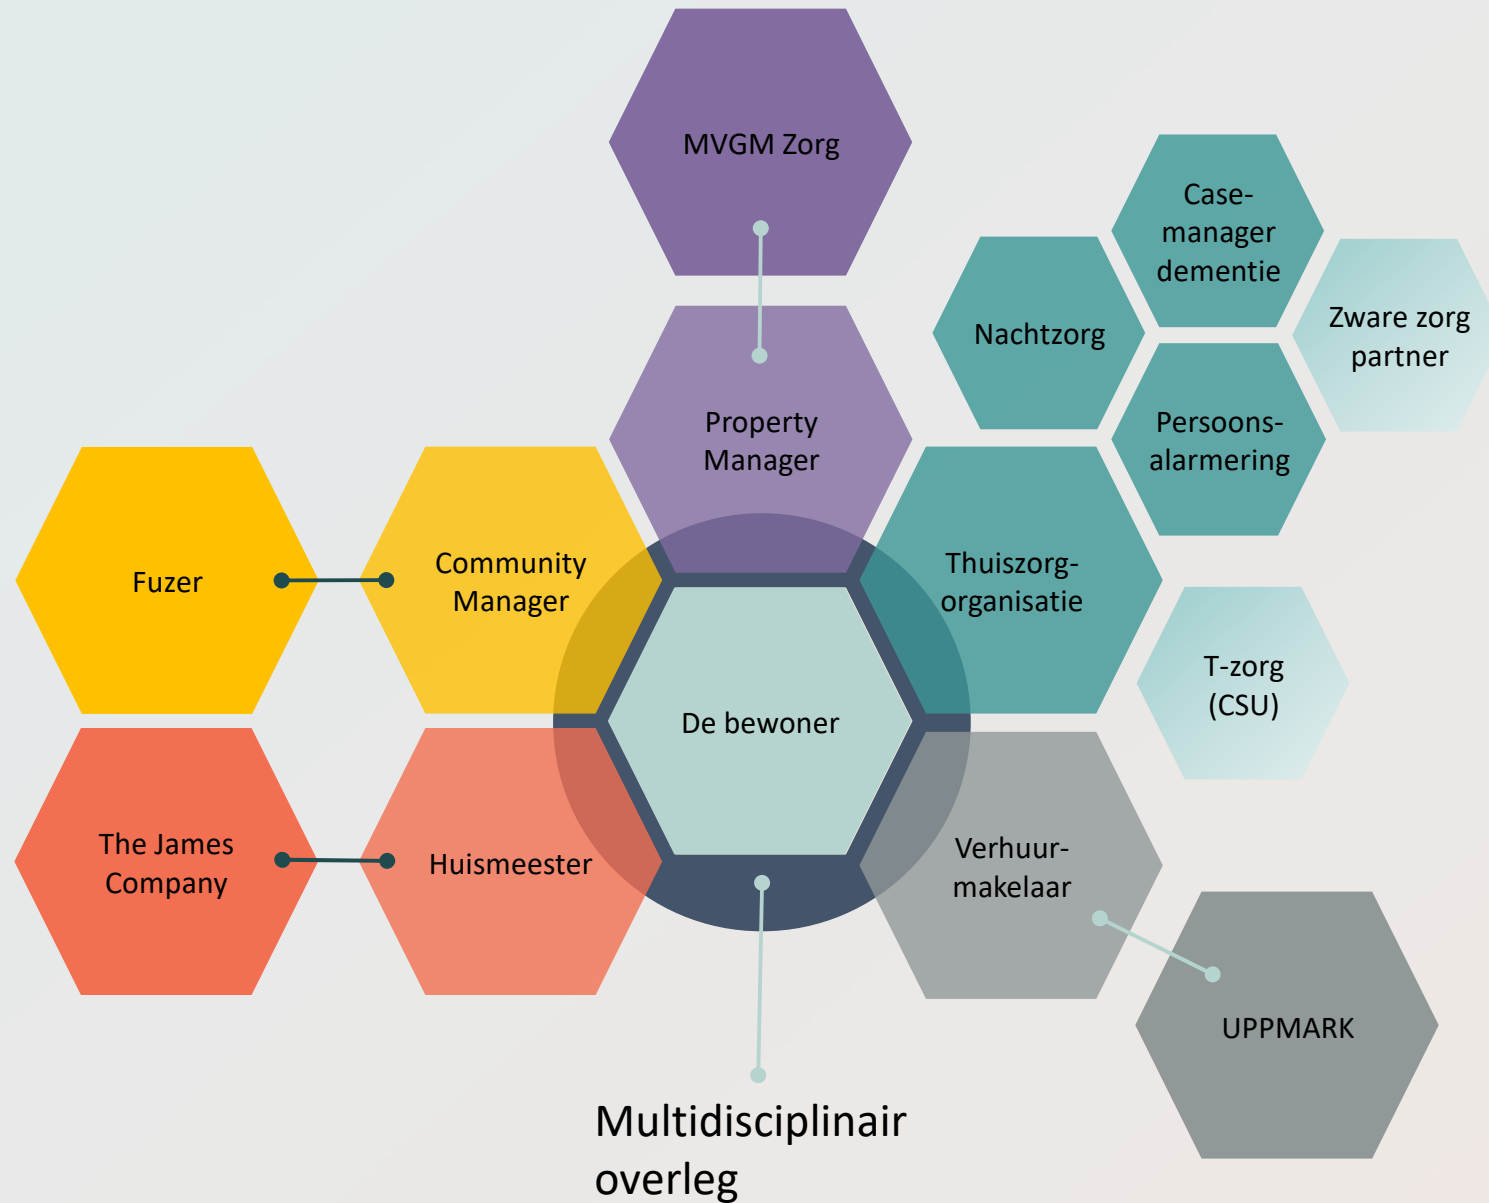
MVGM Zorg

Case-manager dementie

Nachtzorg

Zware zorg partner

Property Manager

Persoons-alarmering

Fuzer

Community Manager

Thuiszorg-organisatie

De bewoner

T-zorg (CSU)

The James Company

Huismeester

Verhuur-makelaar

UPPMARK

Multidisciplinair overleg